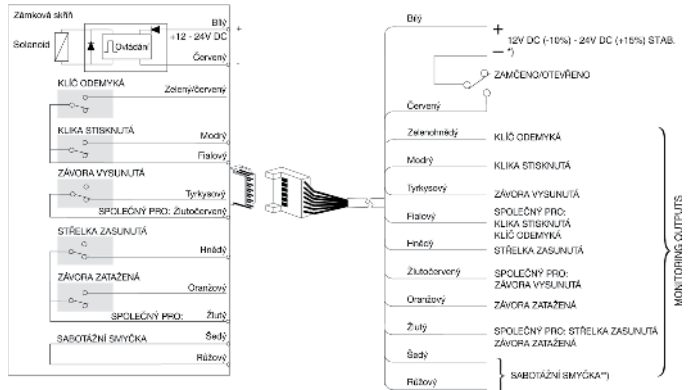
Zámková skříň

Solenoid

Ovládání

Bílý

+12 - 24V DC

+

Červený

-

KLÍČ ODEMYKÁ

Zelený/červený

KLIKA STISKNUTÁ

Modrý

Fialový

ZÁVORA VYSUNUTÁ

Tyrkysový

SPOLEČNÝ PRO: Žlutočervený

STŘELKA ZASUNUTÁ

Hnědý

ZÁVORA ZATAŽENÁ

Oranžový

SPOLEČNÝ PRO:

Žlutý

SABOTÁŽNÍ SMYČKA

Šedý

Růžový

Bílý

+

12V DC (-10%) - 24V DC (+15%) STAB.

— *)

ZAMČENO/OTEVŘENO

Červený

Zelenohnědý

KLÍČ ODEMYKÁ

Modrý

KLIKA STISKNUTÁ

Tyrkysový

ZÁVORA VYSUNUTÁ

Fialový

SPOLEČNÝ PRO:
KLIKA STISKNUTÁ
KLÍČ ODEMYKÁ

Hnědý

STŘELKA ZASUNUTÁ

Žlutočervený

SPOLEČNÝ PRO:
ZÁVORA VYSUNUTÁ

Oranžový

ZÁVORA ZATAŽENÁ

Žlutý

SPOLEČNÝ PRO: STŘELKA ZASUNUTÁ
ZÁVORA ZATAŽENÁ

Šedý

Růžový

SABOTÁŽNÍ SMYČKA**)

MONITORING OUTPUTS